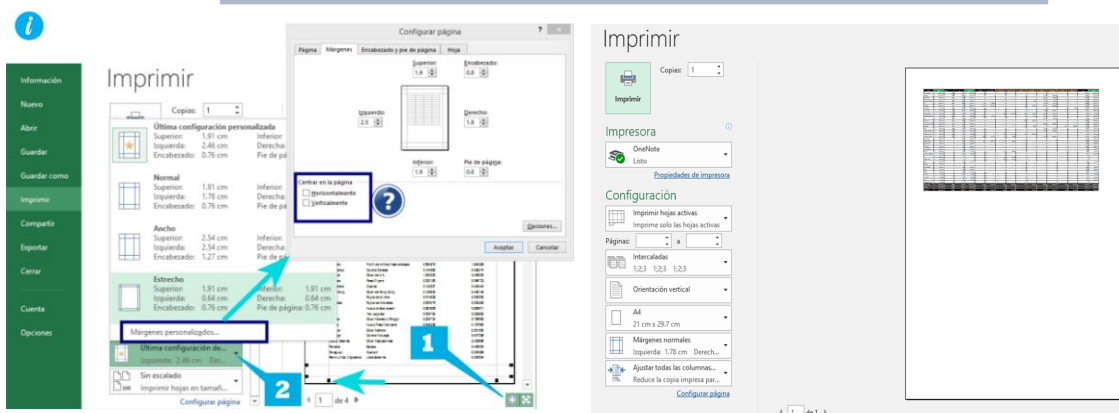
Información
Nuevo
Abrir
Guardar
Guardar como
Imprimir
Compartir
Exportar
Cerrar
Cuenta
Opciones

Imprimir

Copias: 1

Última configuración personalizada
Superior: 1.91 cm Inferior:
Izquierda: 2.48 cm Derecha:
Encabezado: 0.76 cm Pie de pá

Normal
Superior: 1.91 cm Inferior:
Izquierda: 1.78 cm Derecha:
Encabezado: 0.76 cm Pie de pá

Ancho
Superior: 2.54 cm Inferior:
Izquierda: 2.54 cm Derecha:
Encabezado: 1.27 cm Pie de pá

Estrecho
Superior: 1.91 cm Inferior: 1.91 cm
Izquierda: 0.64 cm Derecha: 0.64 cm
Encabezado: 0.76 cm Pie de página: 0.76 cm

Márgenes personalizados...

Última configuración de...
Izquierda: 2.48 cm Dec...

Sin escalado
Imprimir hojas en tamañ...

Configurar página

1 de 4

1
2

Configurar página
Página Márgenes Encabezado y pie de página Hoja
Superior: 1.9
Encabezado: 0.8
Izquierdo: 2.5
Derecho: 1.8
Inferior: 1.9
Pie de página: 0.8
Centrar en la página
Horizontalmente
Verticalmente
Opciones...
Aceptar Cancelar

Imprimir
Copias: 1
Imprimir
Impresora
OneNote
Listo
Propiedades de impresora
Configuración
Imprimir hojas activas
Imprime solo las hojas activas
Páginas: a
Intercaladas
1;2;3 1;2;3 1;2;3
Orientación vertical
A4
21 cm x 29.7 cm
Márgenes normales
Izquierda: 1.78 cm Derech...
Ajustar todas las columnas...
Reduce la copia impresa par...
Configurar página
1 de 1